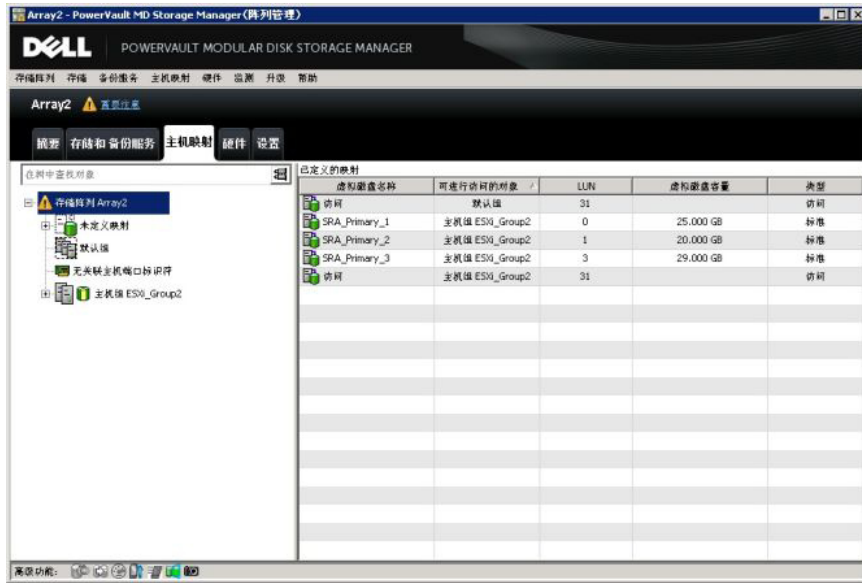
Array2 - PowerVault MD Storage Manager (阵列管理)

DELL POWERVAULT MODULAR DISK STORAGE MANAGER

存储阵列 存储 备份服务 主机映射 硬件 监测 升级 帮助

Array2 需要注意

摘要 存储和备份服务 主机映射 硬件 设置

在树中查找对象

存储阵列 Array2
未定义映射
默认组
无关联主机端口标识符
主机组 ESXi_Group2

已定义的映射

| 虚拟磁盘名称 | 可进行访问的对象 | LUN | 虚拟磁盘容量 | 类型 |
|---|---|---|---|---|
| 访问 | 默认组 | 31 | | 访问 |
| SRA_Primary_1 | 主机组 ESXi_Group2 | 0 | 25.000 GB | 标准 |
| SRA_Primary_2 | 主机组 ESXi_Group2 | 1 | 20.000 GB | 标准 |
| SRA_Primary_3 | 主机组 ESXi_Group2 | 3 | 29.000 GB | 标准 |
| 访问 | 主机组 ESXi_Group2 | 31 | | 访问 |

高级功能: